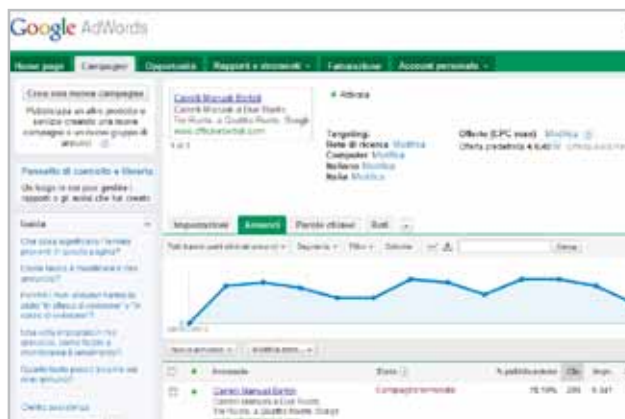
Google AdWords

Home page | Campagne | Opportunità | Rapporti e strumenti | Fatturazione | Account personale

Crea una nuova campagna

Pubblicizza un altro prodotto o servizio creando una nuova campagna o un nuovo gruppo di annunci

Pannello di controllo e libreria

Un luogo in cui puoi gestire i rapporti e gli avvisi che hai creato

Guida

Che cosa significano i termini presenti in questa pagina?

Come faccio a modificare i miei annunci?

Perché i miei annunci hanno lo stato "In attesa di revisione" o "In corso di revisione"?

Una volta impostato il mio annuncio, come faccio a monitorarne il rendimento?

Quanto tempo passa prima che il mio annuncio

Centro assistenza

Carrelli Manuali Bortoli
Carrelli Manuali a Due Ruote
Tre Ruote, a Quattro Ruote. Scegli
www.officinebortoli.com

1 di 1

● Attivata

Targeting:
Rete di ricerca: Modifica
Computer: Modifica
Iscrizione: Modifica
Italia: Modifica

Offerta (CPC max): Modifica
Offerta predefinita 4,40 €

Impostazioni | Annunci | Parole chiave | Reti

Tutti tranne quelli eliminati | Segmento | Filtro | Colonne | Cerca

Nuovo annuncio | Modifica stato

| | | Annuncio | Stato | % pubblicazione | Clic | Impr. |
|---|---|---|---|---|---|---|
| ☐ | ● | Carrelli Manuali Bortoli<br>Carrelli Manuali a Due Ruote<br>Tre Ruote, a Quattro Ruote. Scegli | Campagna terminata | 78,19% | 295 | 9.347 |